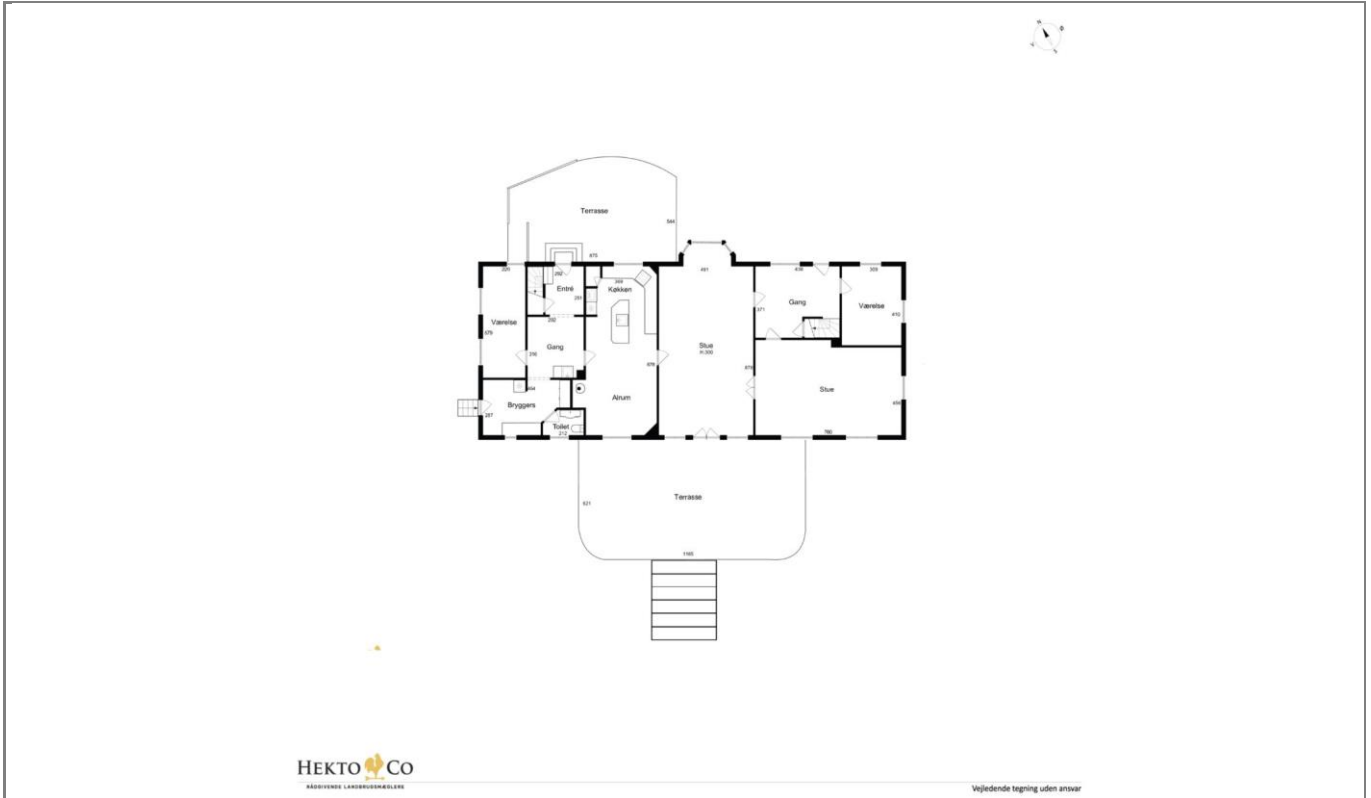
Terrasse
544
225
870
491
416
329
262
369
Entré
Køkken
251
Gang
Værelse
371
Værelse
282
410
679
Stue
H:300
Gang
256
676
876
Stue
404
Bryggers
Alrum
287
456
Toilet
212
760
Terrasse
621
1165
HEKTO CO
RÅDGIVENDE LANDBRUGSMÆGLERE
Vejledende tegning uden ansvar